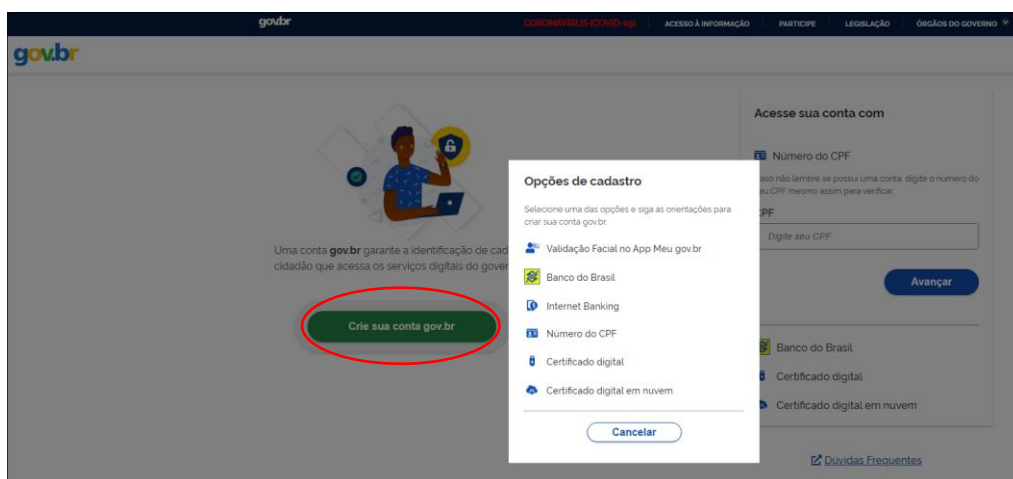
gov.br CORONAVÍRUS (COVID-19) ACESSO À INFORMAÇÃO PARTICIPE LEGISLAÇÃO ÓRGÃOS DO GOVERNO

gov.br

Uma conta gov.br garante a identificação de cad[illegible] cidadão que acessa os serviços digitais do gover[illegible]

Crie sua conta gov.br

Opções de cadastro

Selecione uma das opções e siga as orientações para criar sua conta gov.br.

Validação Facial no App Meu gov.br

Banco do Brasil

Internet Banking

Número do CPF

Certificado digital

Certificado digital em nuvem

Cancelar

Acesse sua conta com

Número do CPF

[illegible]aso não lembre se possui uma conta, digite o número do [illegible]eu CPF mesmo assim para verificar.

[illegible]PF

Digite seu CPF

Avançar

Banco do Brasil

Certificado digital

Certificado digital em nuvem

Dúvidas Frequentes